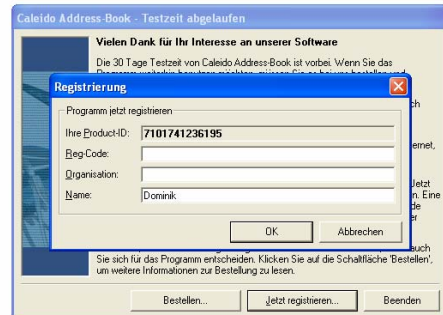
Caleido Address-Book - Testzeit abgelaufen

Vielen Dank für Ihr Interesse an unserer Software

Die 30 Tage Testzeit von Caleido Address-Book ist vorbei. Wenn Sie das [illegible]

Registrierung

Programm jetzt registrieren

Ihre Product-ID: 7101741236195

Reg-Code:

Organisation:

Name: Dominik

OK

Abbrechen

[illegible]ch

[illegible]ernet,

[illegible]etzt
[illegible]n. Eine
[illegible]de
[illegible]er

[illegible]uch

Sie sich für das Programm entscheiden. Klicken Sie auf die Schaltfläche 'Bestellen', um weitere Informationen zur Bestellung zu lesen.

Bestellen...

Jetzt registrieren...

Beenden